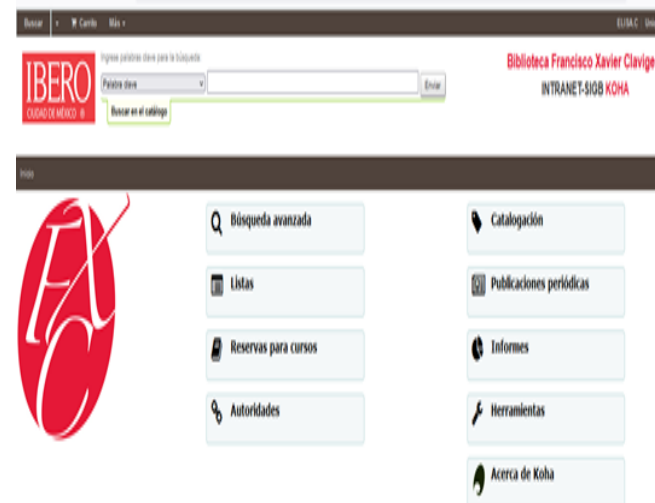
Buscar ▾ Carrito Más ▾ ELISA C Uni

IBERO CIUDAD DE MÉXICO

Ingrese palabras clave para la búsqueda

Palabra clave

Enviar

Buscar en el catálogo

Biblioteca Francisco Xavier Clavige

INTRANET-SIGB KOHA

Inicio

FXC

Búsqueda avanzada

Catalogación

Listas

Publicaciones periódicas

Reservas para cursos

Informes

Autoridades

Herramientas

Acerca de Koha